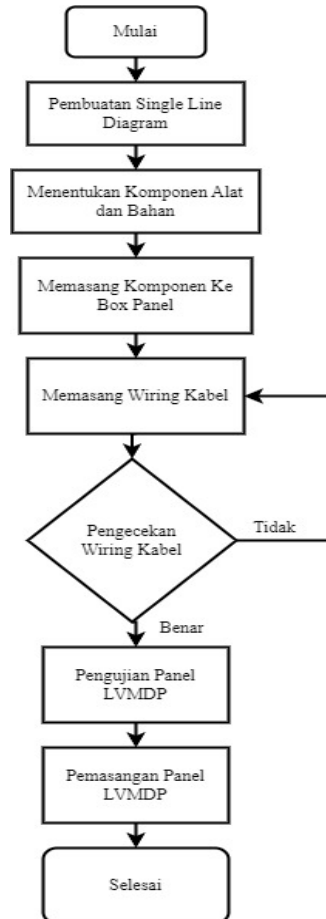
Mulai

Pembuatan Single Line Diagram

Menentukan Komponen Alat dan Bahan

Memasang Komponen Ke Box Panel

Memasang Wiring Kabel

Pengecekan Wiring Kabel

Tidak

Benar

Pengujian Panel LVMDP

Pemasangan Panel LVMDP

Selesai